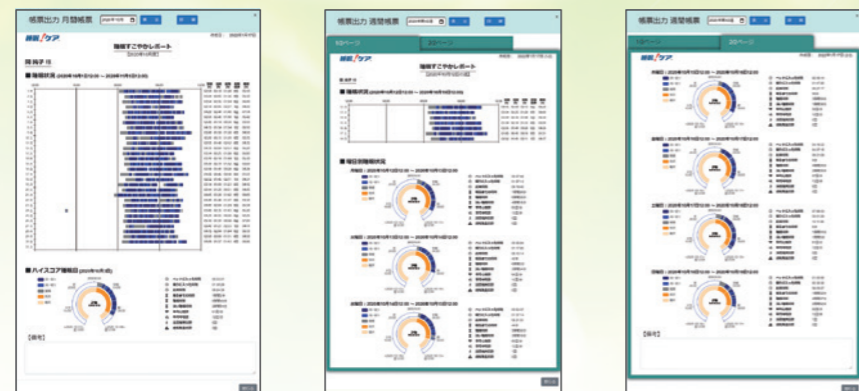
帳票出力 月間帳票

眠りケア

睡眠すこやかレポート

■ 睡眠状況

■ ハイスコア睡眠日

【備考】

帳票出力 週間帳票

1ページ

2ページ

眠りケア

睡眠すこやかレポート

■ 睡眠状況

■ 曜日別睡眠状況

帳票出力 週間帳票

1ページ

2ページ

眠りケア

【備考】